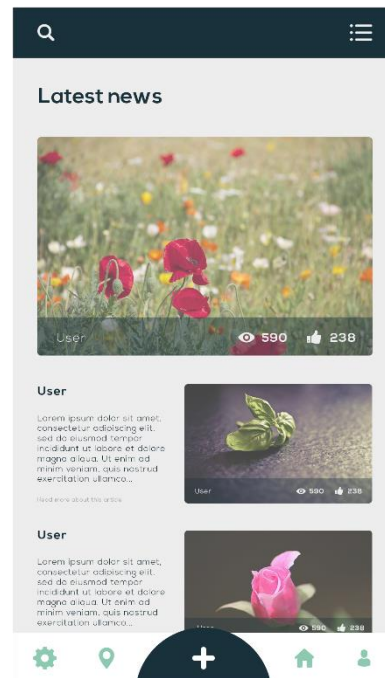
Latest news

User 590 238

User

Lorem ipsum dolor sit amet, consectetur adipiscing elit, sed do eiusmod tempor incididunt ut labore et dolore magna aliqua. Ut enim ad minim veniam, quis nostrud exercitation ullamco...

Read more about this article

User 590 238

User

Lorem ipsum dolor sit amet, consectetur adipiscing elit, sed do eiusmod tempor incididunt ut labore et dolore magna aliqua. Ut enim ad minim veniam, quis nostrud exercitation ullamco...

User 590 238

+